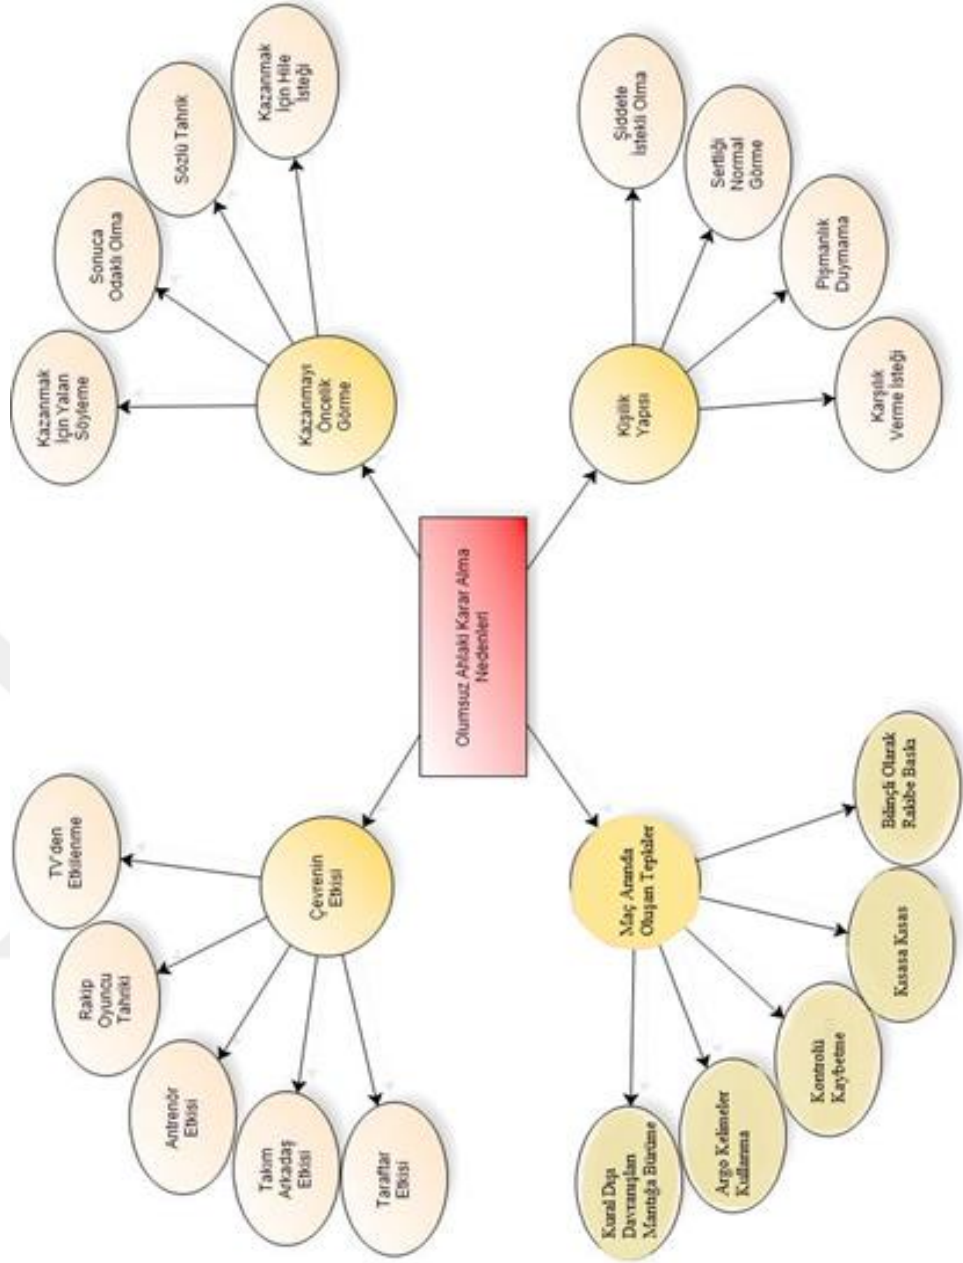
Olumsuz Ahlaki Karar Alma Nedenleri

Kazanmayı Öncelik Görme

Kazanmak İçin Yalan Söyleme

Sonuca Odaklı Olma

Sözlü Tahrik

Kazanmak İçin Hile İsteği

Kişilik Yapısı

Şiddete İstekli Olma

Sertliği Normal Görme

Pişmanlık Duymama

Karşılık Verme İsteği

Çevrenin Etkisi

TV'den Etkilenme

Rakip Oyuncu Tahriki

Antrenör Etkisi

Takım Arkadaş Etkisi

Taraftar Etkisi

Maç Anında Oluşan Tepkiler

Kural Dışı Davranışları Mantığa Bürüme

Argo Kelimeler Kullanma

Kontrolü Kaybetme

Kısasa Kısas

Bilinçli Olarak Rakibe Baskı